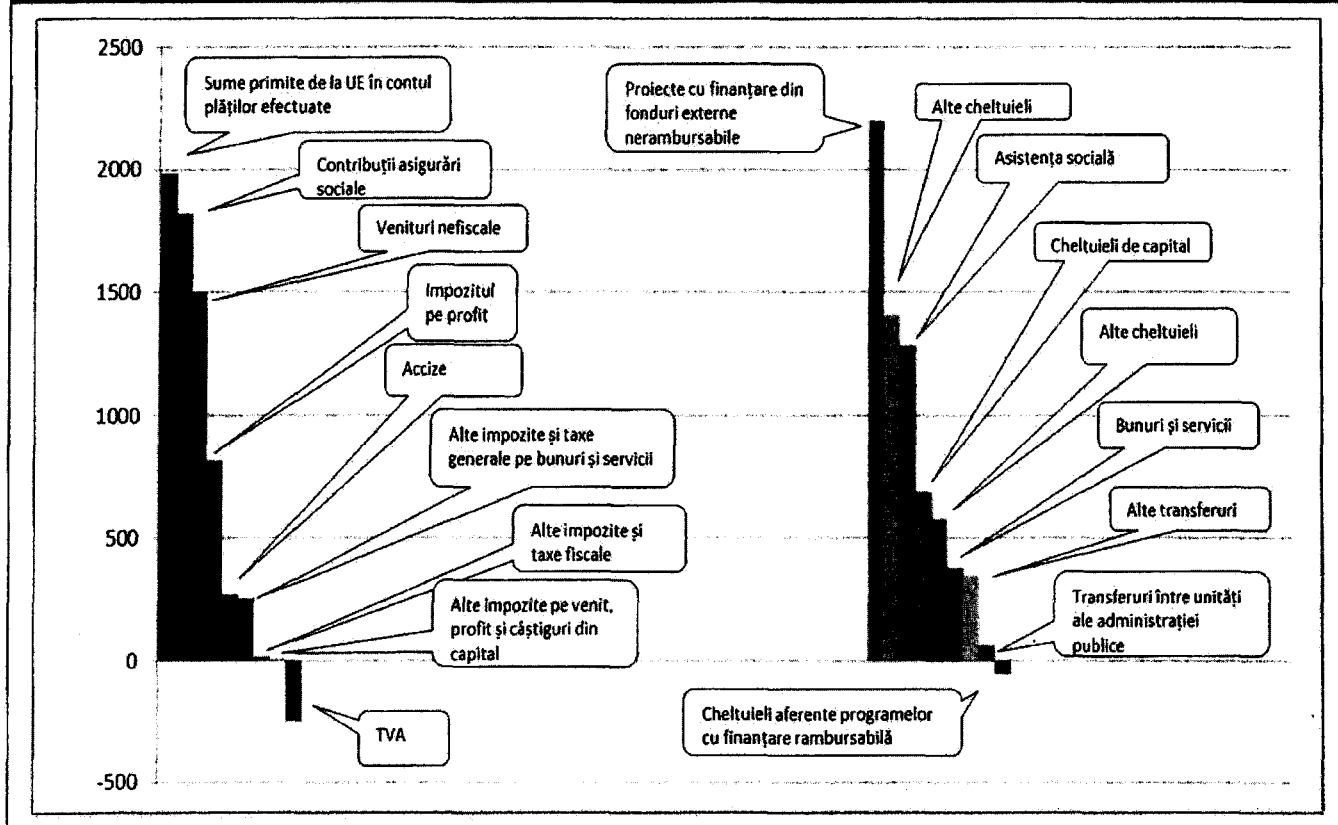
2500
2000
1500
1000
500
0
-500

Sume primite de la UE în contul plăţilor efectuate

Contribuţii asigurări sociale

Venituri nefiscale

Impozitul pe profit

Accize

Alte impozite şi taxe generale pe bunuri şi servicii

Alte impozite şi taxe fiscale

Alte impozite pe venit, profit şi câştiguri din capital

TVA

Proiecte cu finanţare din fonduri externe nerambursabile

Alte cheltuieli

Asistenţa socială

Cheltuieli de capital

Alte cheltuieli

Bunuri şi servicii

Alte transferuri

Transferuri între unităţi ale administraţiei publice

Cheltuieli aferente programelor cu finanţare rambursabilă